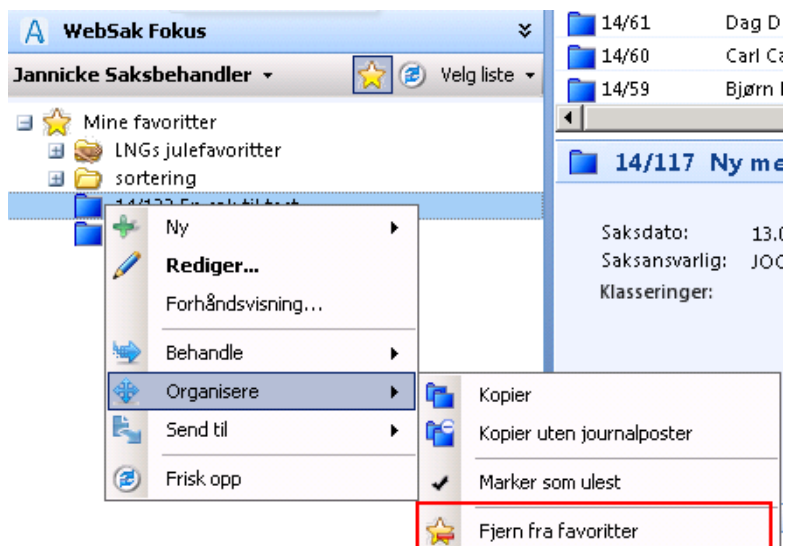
WebSak Fokus

Jannicke Saksbehandler

Velg liste

Mine favoritter

LNGs julefavoritter

sortering

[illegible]

Ny

Rediger...

Forhåndsvisning...

Behandle

Organisere

Send til

Frisk opp

Kopier

Kopier uten journalposter

Marker som ulest

Fjern fra favoritter

14/61 Dag D

14/60 Carl Ca

14/59 Bjørn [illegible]

14/117 Ny me

Saksdato: 13.0

Saksansvarlig: JOC

Klasseringer: